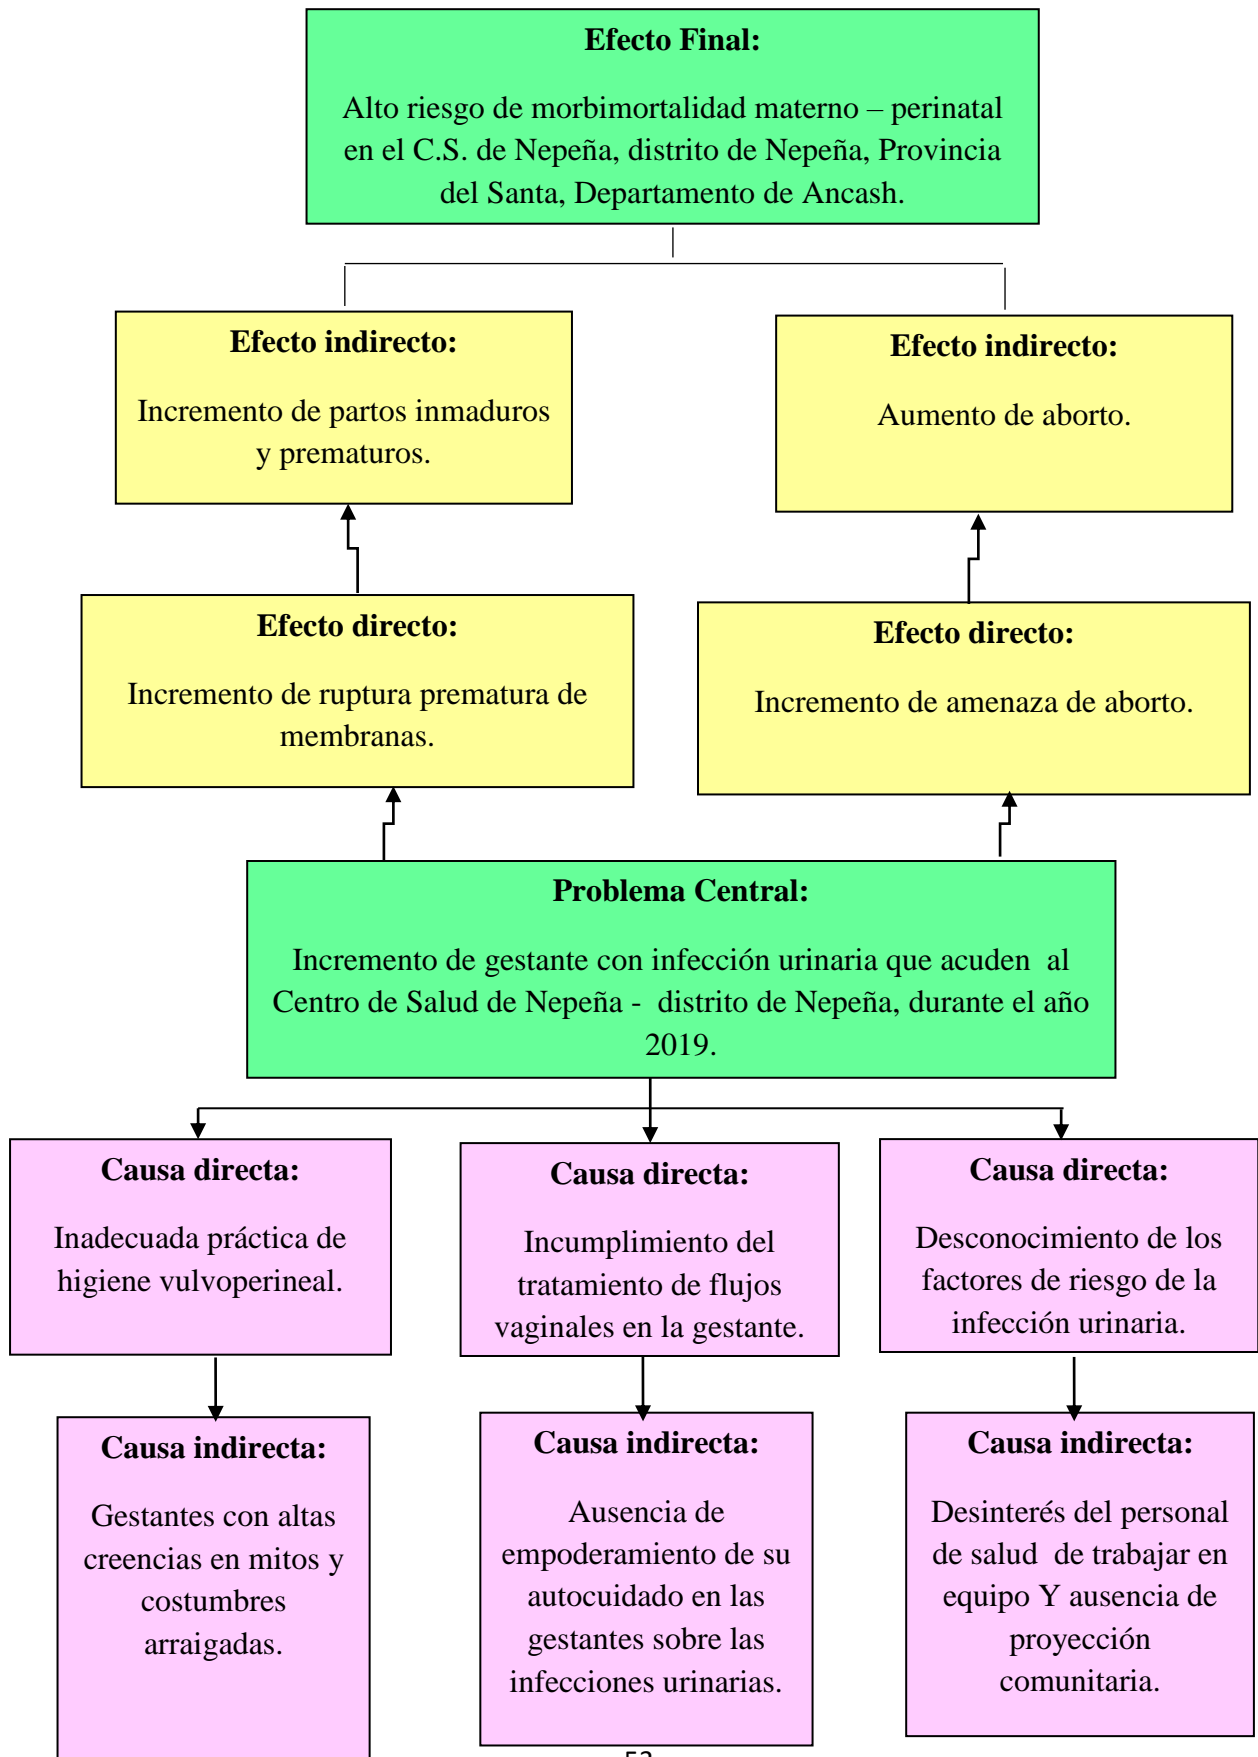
**Efecto Final:**

Alto riesgo de morbimortalidad materno – perinatal en el C.S. de Nepeña, distrito de Nepeña, Provincia del Santa, Departamento de Ancash.

**Efecto indirecto:**

Incremento de partos inmaduros y prematuros.

**Efecto indirecto:**

Aumento de aborto.

**Efecto directo:**

Incremento de ruptura prematura de membranas.

**Efecto directo:**

Incremento de amenaza de aborto.

**Problema Central:**

Incremento de gestante con infección urinaria que acuden al Centro de Salud de Nepeña - distrito de Nepeña, durante el año 2019.

**Causa directa:**

Inadecuada práctica de higiene vulvoperineal.

**Causa directa:**

Incumplimiento del tratamiento de flujos vaginales en la gestante.

**Causa directa:**

Desconocimiento de los factores de riesgo de la infección urinaria.

**Causa indirecta:**

Gestantes con altas creencias en mitos y costumbres arraigadas.

**Causa indirecta:**

Ausencia de empoderamiento de su autocuidado en las gestantes sobre las infecciones urinarias.

**Causa indirecta:**

Desinterés del personal de salud de trabajar en equipo Y ausencia de proyección comunitaria.

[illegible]